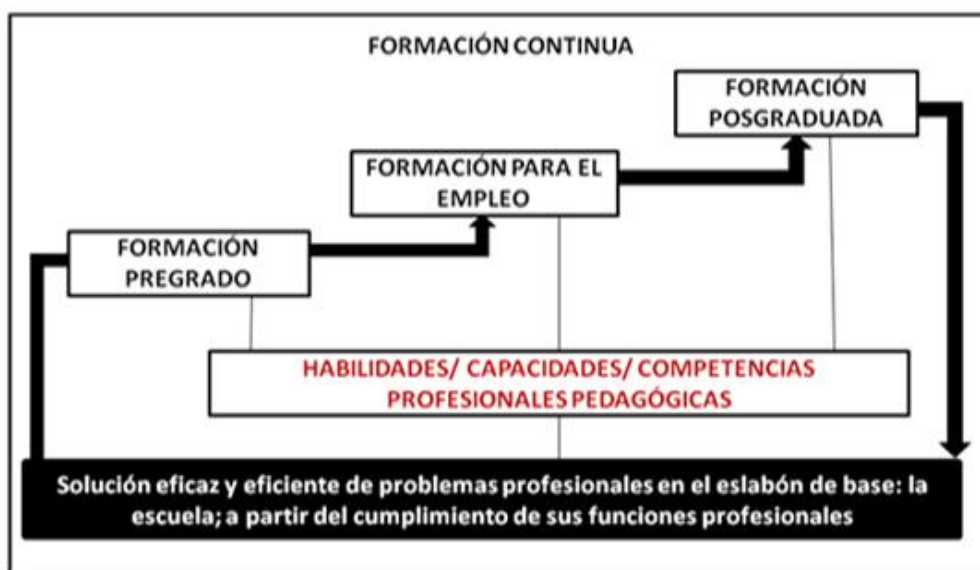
FORMACIÓN CONTINUA

FORMACIÓN POSGRADUADA

FORMACIÓN PARA EL EMPLEO

FORMACIÓN PREGRADO

HABILIDADES/ CAPACIDADES/ COMPETENCIAS PROFESIONALES PEDAGÓGICAS

Solución eficaz y eficiente de problemas profesionales en el eslabón de base: la escuela; a partir del cumplimiento de sus funciones profesionales